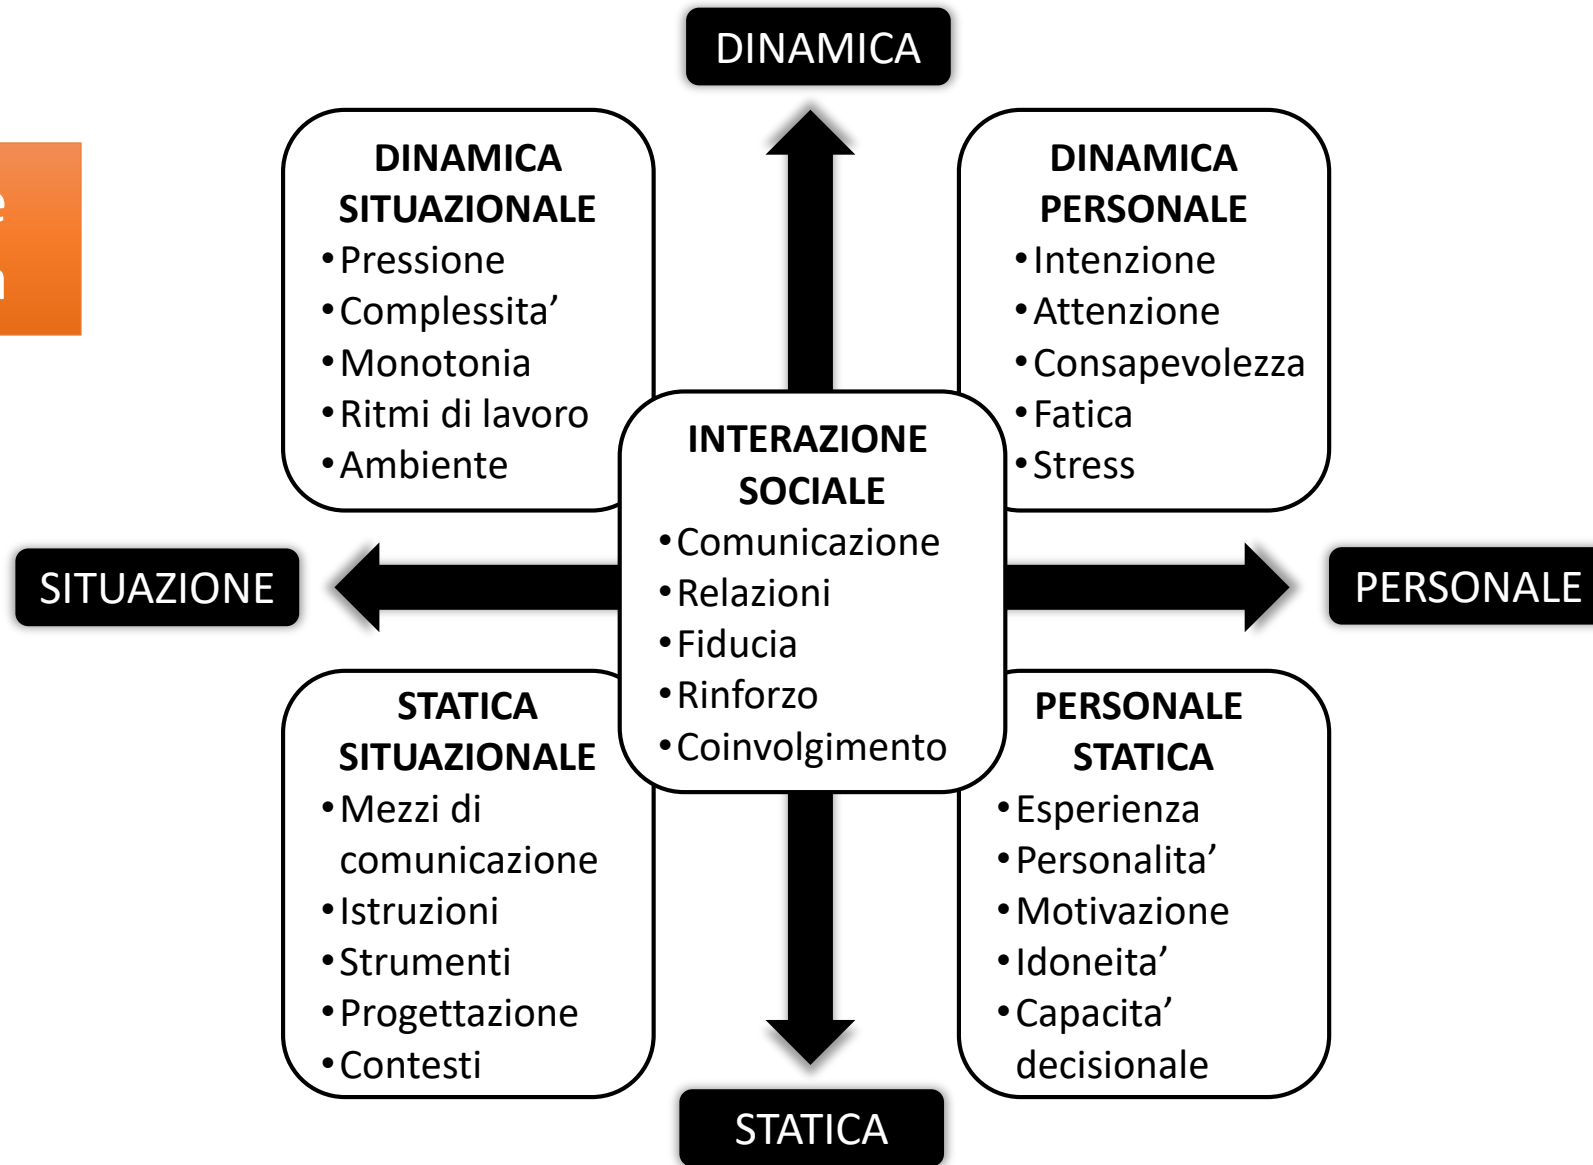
DINAMICA

DINAMICA SITUAZIONALE
• Pressione
• Complessita’
• Monotonia
• Ritmi di lavoro
• Ambiente

DINAMICA PERSONALE
• Intenzione
• Attenzione
• Consapevolezza
• Fatica
• Stress

INTERAZIONE SOCIALE
• Comunicazione
• Relazioni
• Fiducia
• Rinforzo
• Coinvolgimento

SITUAZIONE

PERSONALE

STATICA SITUAZIONALE
• Mezzi di comunicazione
• Istruzioni
• Strumenti
• Progettazione
• Contesti

PERSONALE STATICA
• Esperienza
• Personalita’
• Motivazione
• Idoneita’
• Capacita’ decisionale

STATICA